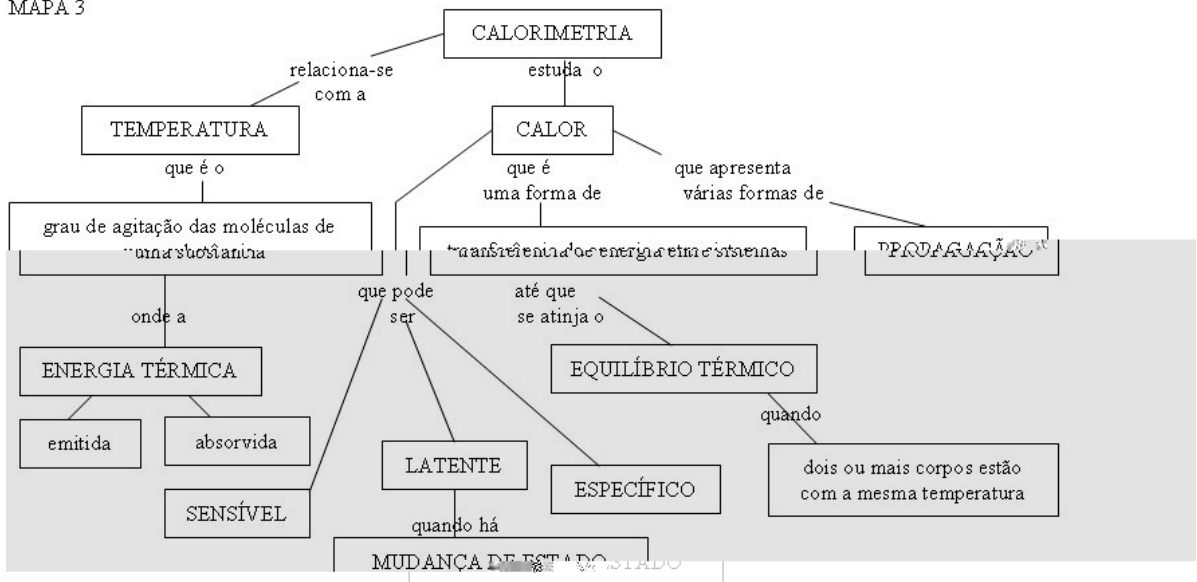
MAPA 3

CALORIMETRIA

relaciona-se com a

estuda o

TEMPERATURA

CALOR

que é o

que é uma forma de

que apresenta várias formas de

grau de agitação das moléculas de uma substância

transferência de energia entre sistemas

PROPAGAÇÃO

onde a

que pode ser

até que se atinja o

ENERGIA TÉRMICA

EQUILÍBRIO TÉRMICO

emitida

absorvida

quando

LATENTE

dois ou mais corpos estão com a mesma temperatura

ESPECÍFICO

SENSÍVEL

quando há

MUDANÇA DE ESTADO